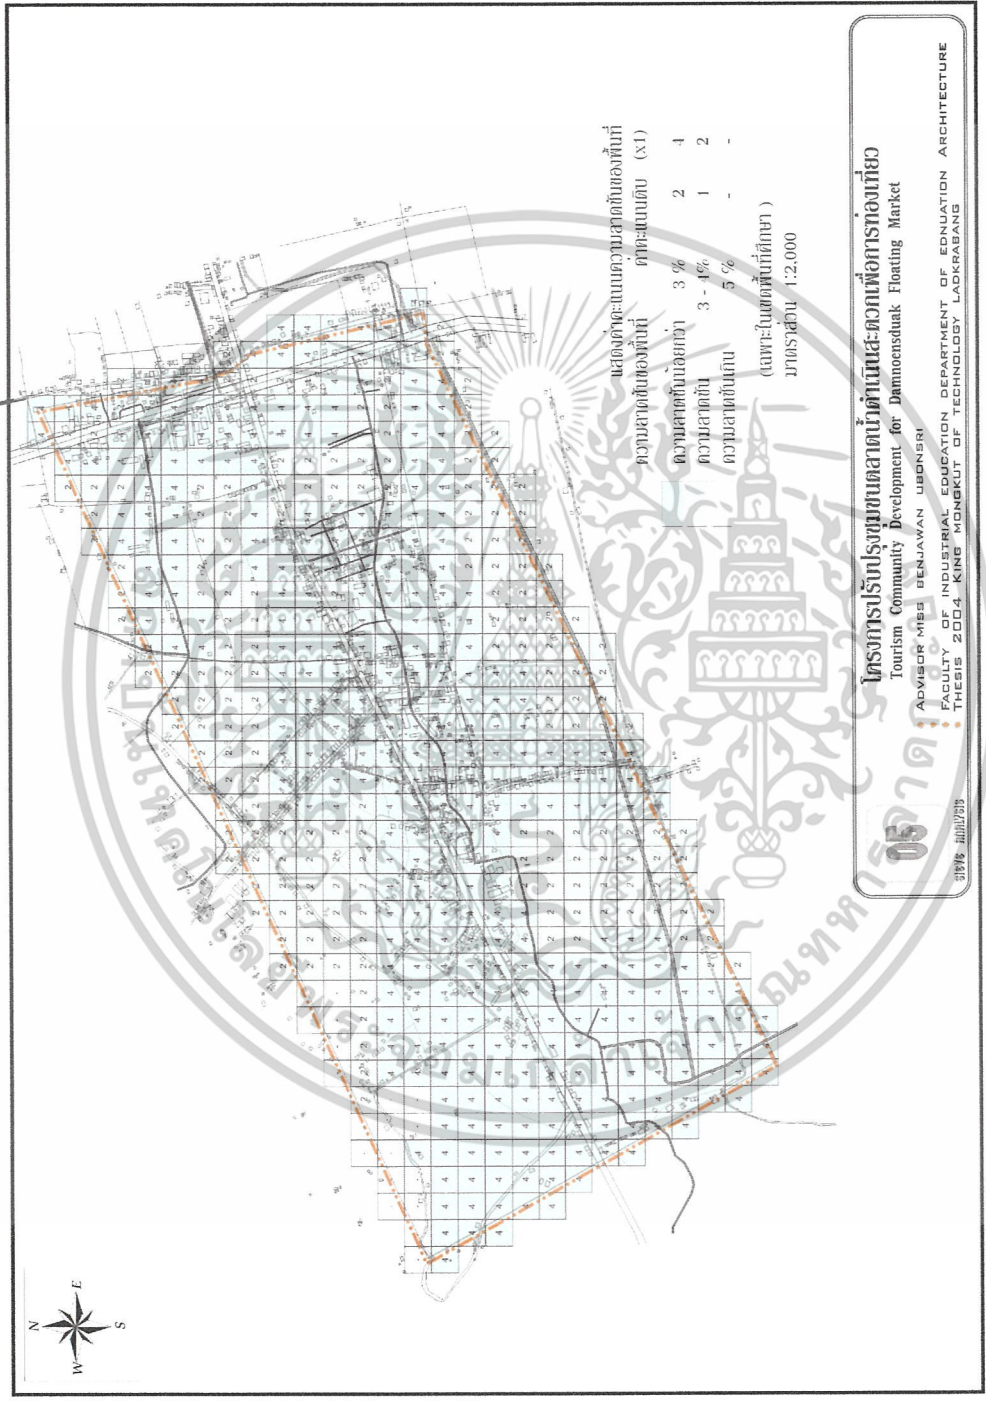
โครงการปรับปรุงชุมชนตลาดน้ำดำเนินสะดวกเพื่อการท่องเที่ยว
Tourism Community Development for Damnoensduak Floating Market

ADVISOR MISS BENJAWAN UBONSRI

FACULTY OF INDUSTRIAL EDUCATION DEPARTMENT OF EDNUATION ARCHITECTURE
THESIS 2004 KING MONGKUT OF TECHNOLOGY LADKRABANG

05

แสดงค่าคะแนนความลาดชันของพื้นที่

| ความลาดชันของพื้นที่ | | ค่าคะแนนดิบ | (x1) |
|---|---|---|---|
| ความลาดชันน้อยกว่า | 3 % | 2 | 4 |
| ความลาดชัน | 3 - 1% | 1 | 2 |
| ความลาดชันเกิน | 5 % | - | - |

(เฉพาะในเขตพื้นที่ศึกษา)
มาตราส่วน 1:2,000

N
E
S
W